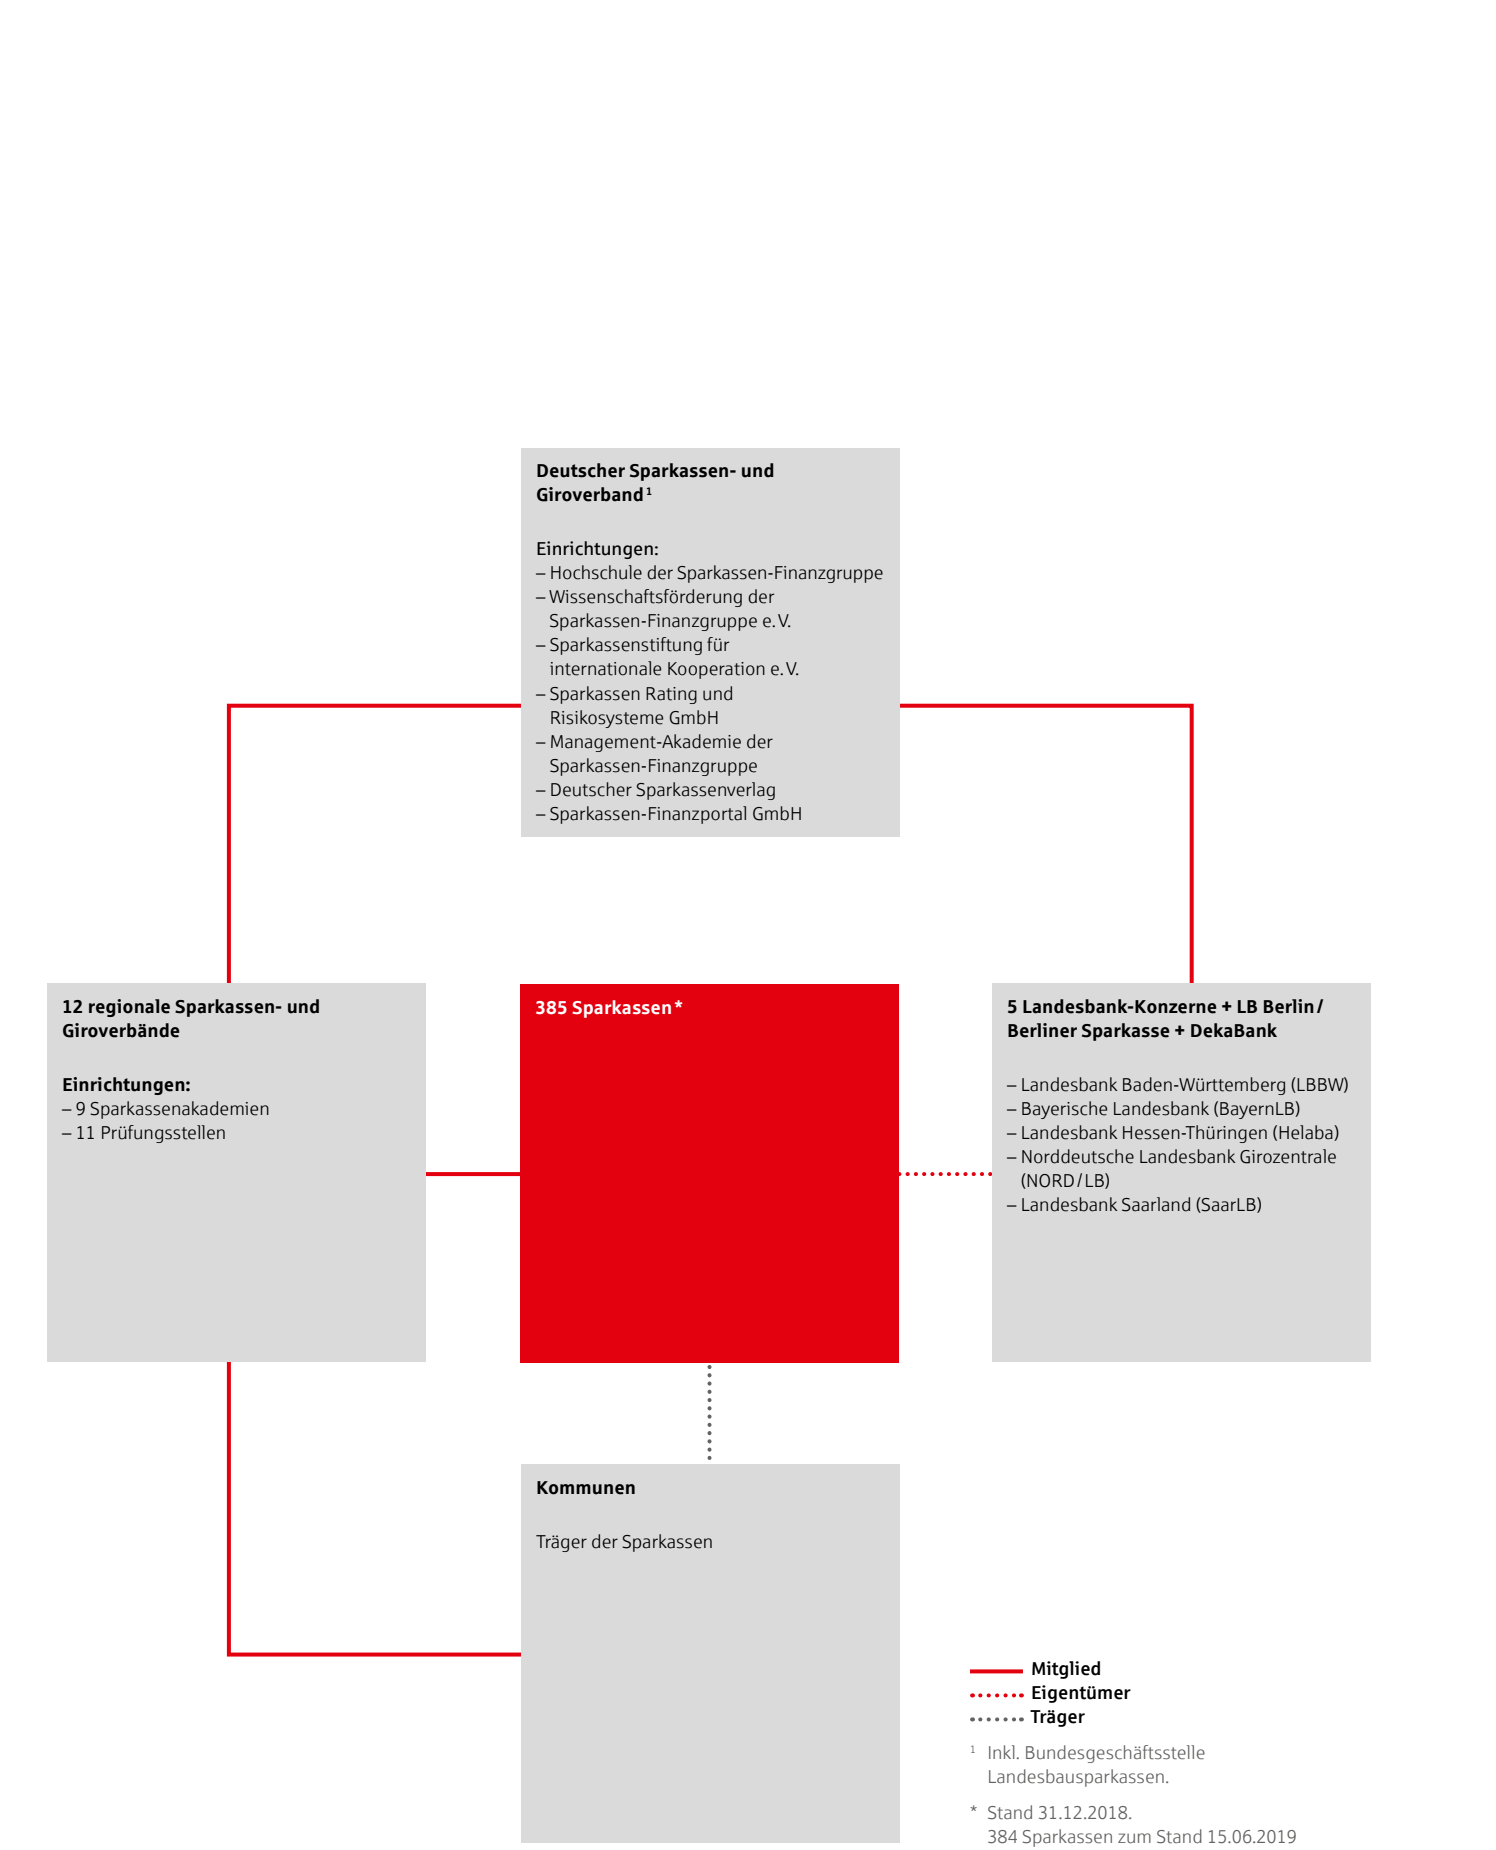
**Deutscher Sparkassen- und Giroverband$^1$**

**Einrichtungen:**
– Hochschule der Sparkassen-Finanzgruppe
– Wissenschaftsförderung der Sparkassen-Finanzgruppe e. V.
– Sparkassenstiftung für internationale Kooperation e. V.
– Sparkassen Rating und Risikosysteme GmbH
– Management-Akademie der Sparkassen-Finanzgruppe
– Deutscher Sparkassenverlag
– Sparkassen-Finanzportal GmbH

**12 regionale Sparkassen- und Giroverbände**

**Einrichtungen:**
– 9 Sparkassenakademien
– 11 Prüfungsstellen

**385 Sparkassen***

**5 Landesbank-Konzerne + LB Berlin / Berliner Sparkasse + DekaBank**

– Landesbank Baden-Württemberg (LBBW)
– Bayerische Landesbank (BayernLB)
– Landesbank Hessen-Thüringen (Helaba)
– Norddeutsche Landesbank Girozentrale (NORD / LB)
– Landesbank Saarland (SaarLB)

**Kommunen**

Träger der Sparkassen

**Mitglied**
**Eigentümer**
**Träger**

$^1$ Inkl. Bundesgeschäftsstelle Landesbausparkassen.

* Stand 31.12.2018.
384 Sparkassen zum Stand 15.06.2019